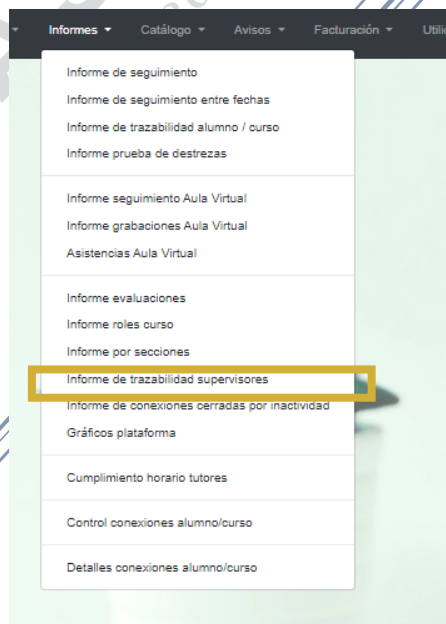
Informes ▾ Catálogo ▾ Avisos ▾ Facturación ▾ Utili

Informe de seguimiento
Informe de seguimiento entre fechas
Informe de trazabilidad alumno / curso
Informe prueba de destrezas

Informe seguimiento Aula Virtual
Informe grabaciones Aula Virtual
Asistencias Aula Virtual

Informe evaluaciones
Informe roles curso
Informe por secciones
Informe de trazabilidad supervisores
Informe de conexiones cerradas por inactividad
Gráficos plataforma

Cumplimiento horario tutores

Control conexiones alumno/curso

Detalles conexiones alumno/curso